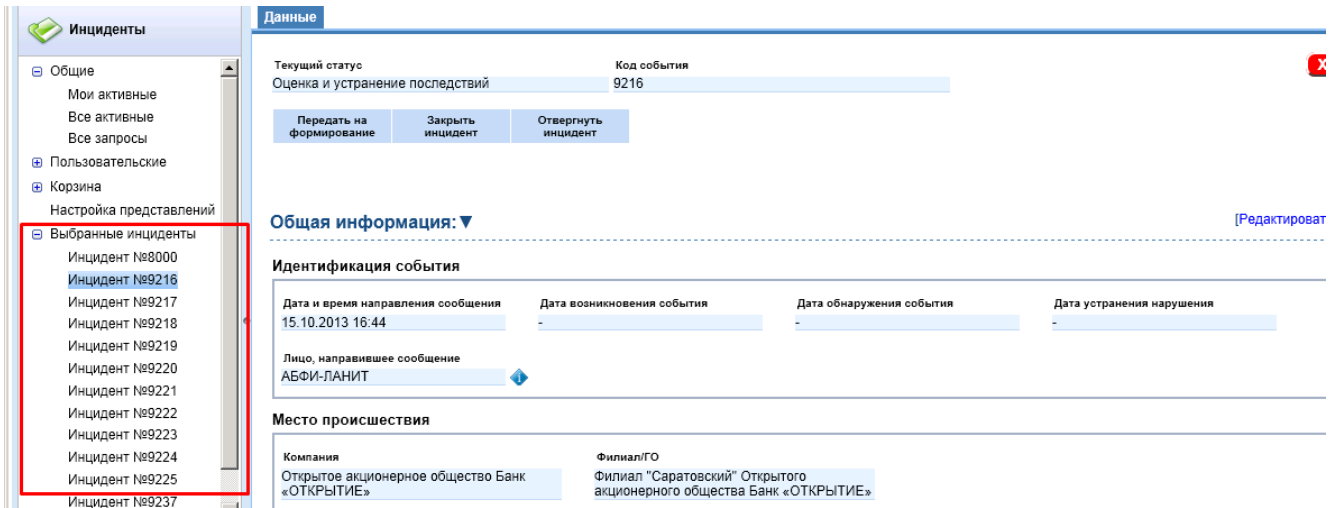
Инциденты

⊟ Общие
Мои активные
Все активные
Все запросы
⊞ Пользовательские
⊞ Корзина
Настройка представлений
⊟ Выбранные инциденты
Инцидент №8000
Инцидент №9216
Инцидент №9217
Инцидент №9218
Инцидент №9219
Инцидент №9220
Инцидент №9221
Инцидент №9222
Инцидент №9223
Инцидент №9224
Инцидент №9225
Инцидент №9237

Данные

Текущий статус
Оценка и устранение последствий

Код события
9216

Передать на формирование

Закрыть инцидент

Отвергнуть инцидент

Общая информация:▼

[Редактироват

Идентификация события

Дата и время направления сообщения
15.10.2013 16:44

Дата возникновения события
-

Дата обнаружения события
-

Дата устранения нарушения
-

Лицо, направившее сообщение
АБФИ-ЛАНИТ

Место происшествия

Компания
Открытое акционерное общество Банк «ОТКРЫТИЕ»

Филиал/ГО
Филиал "Саратовский" Открытого акционерного общества Банк «ОТКРЫТИЕ»